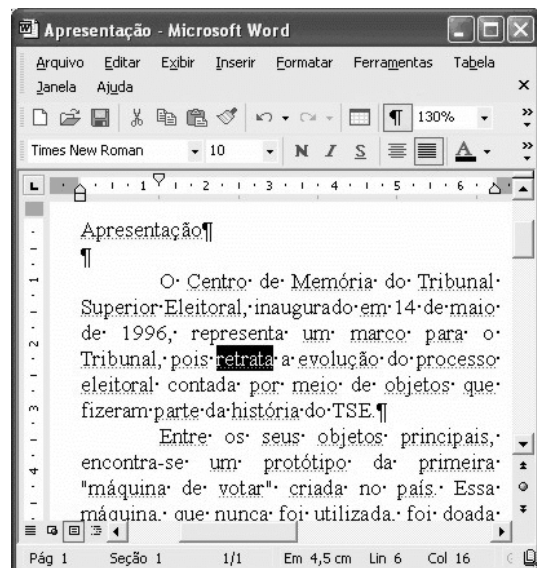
Apresentação - Microsoft Word

Arquivo Editar Exibir Inserir Formatar Ferramentas Tabela Janela Ajuda

¶ 130%

Times New Roman 10 N I S A

1 2 3 4 5 6

Apresentação¶

¶

O Centro de Memória do Tribunal Superior Eleitoral, inaugurado em 14 de maio de 1996, representa um marco para o Tribunal, pois retrata a evolução do processo eleitoral contada por meio de objetos que fizeram parte da história do TSE.¶

Entre os seus objetos principais, encontra-se um protótipo da primeira "máquina de votar" criada no país. Essa máquina, que nunca foi utilizada, foi doada

Pág 1 Seção 1 1/1 Em 4,5 cm Lin 6 Col 16